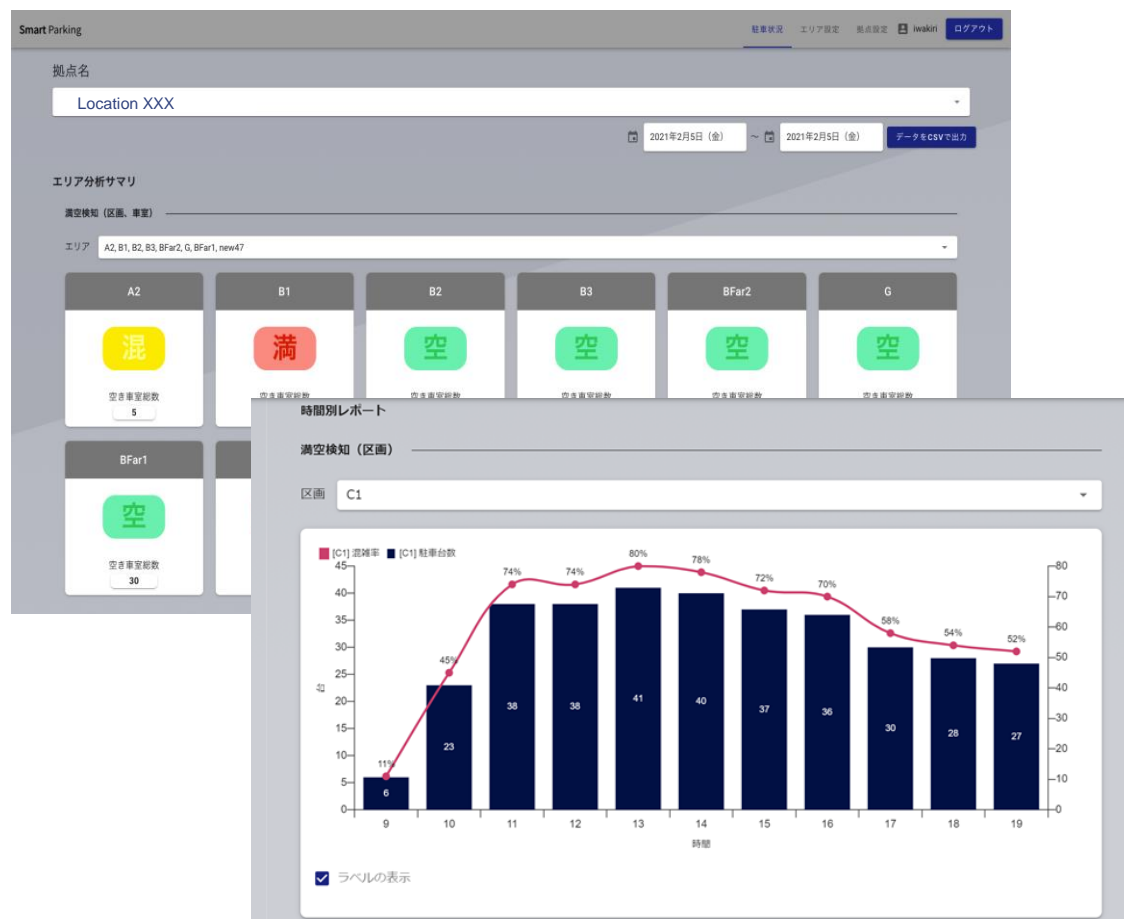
Smart Parking

駐車状況 エリア設定 拠点設定 iwakiri ログアウト

拠点名

Location XXX

2021年2月5日（金） ~ 2021年2月5日（金） データをCSVで出力

エリア分析サマリ

満空検知（区画、車室）

エリア A2, B1, B2, B3, BFar2, G, BFar1, new47

A2
混
空き車室総数
5

B1
満
空き車室総数

B2
空
空き車室総数

B3
空
空き車室総数

BFar2
空
空き車室総数

G
空
空き車室総数

BFar1
空
空き車室総数
30

時間別レポート

満空検知（区画）

区画 C1

[C1] 混雑率 [C1] 駐車台数

45 40 35 30 25 20 15 10 5 0

台

80 70 60 50 40 30 20 10 0

11% 45% 74% 74% 80% 78% 72% 70% 58% 54% 52%

6 23 38 38 41 40 37 36 30 28 27

9 10 11 12 13 14 15 16 17 18 19

時間

ラベルの表示